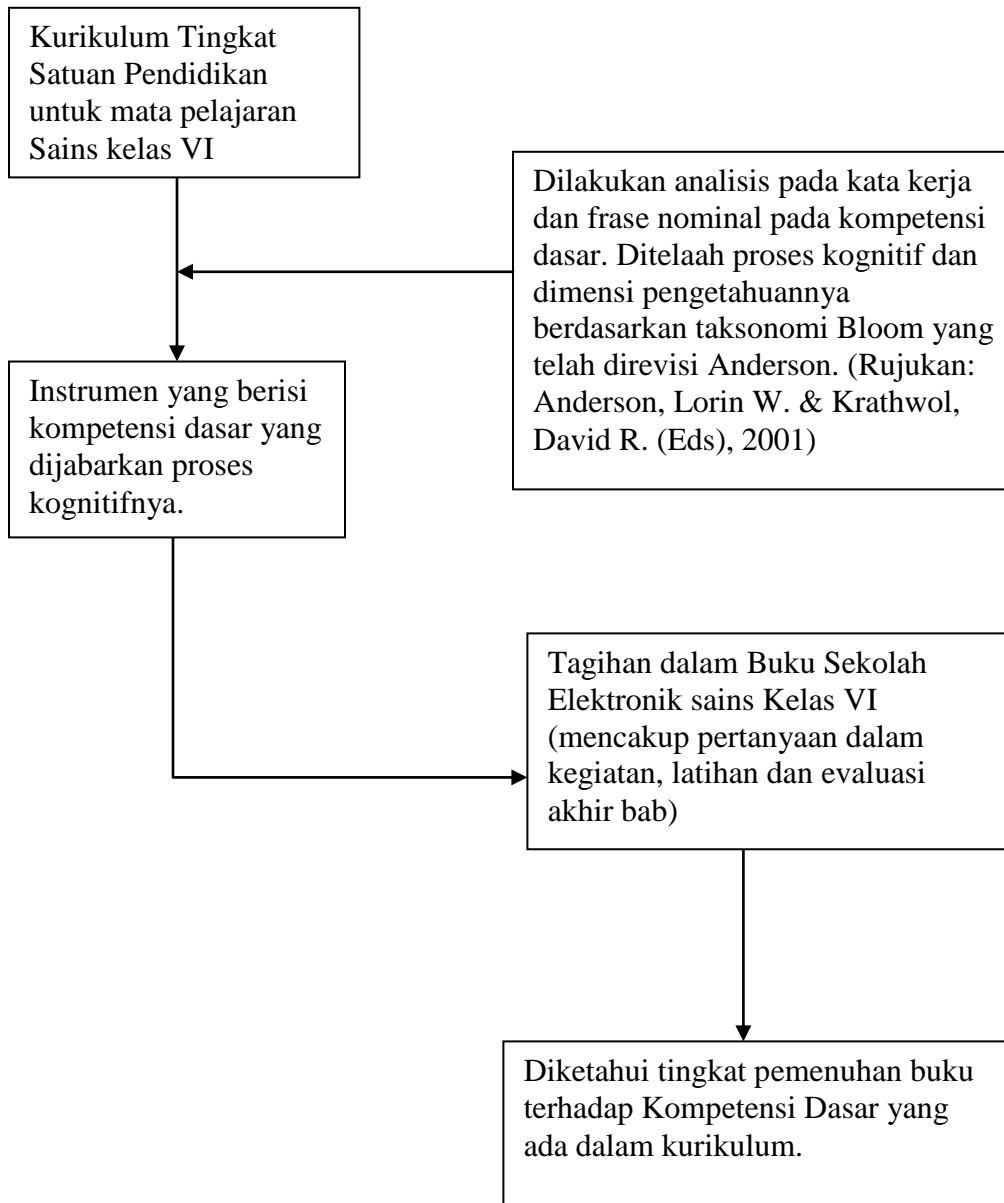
Kurikulum Tingkat Satuan Pendidikan untuk mata pelajaran Sains kelas VI

Dilakukan analisis pada kata kerja dan frase nominal pada kompetensi dasar. Ditelaah proses kognitif dan dimensi pengetahuannya berdasarkan taksonomi Bloom yang telah direvisi Anderson. (Rujukan: Anderson, Lorin W. & Krathwol, David R. (Eds), 2001)

Instrumen yang berisi kompetensi dasar yang dijabarkan proses kognitifnya.

Tagihan dalam Buku Sekolah Elektronik sains Kelas VI (mencakup pertanyaan dalam kegiatan, latihan dan evaluasi akhir bab)

Diketahui tingkat pemenuhan buku terhadap Kompetensi Dasar yang ada dalam kurikulum.